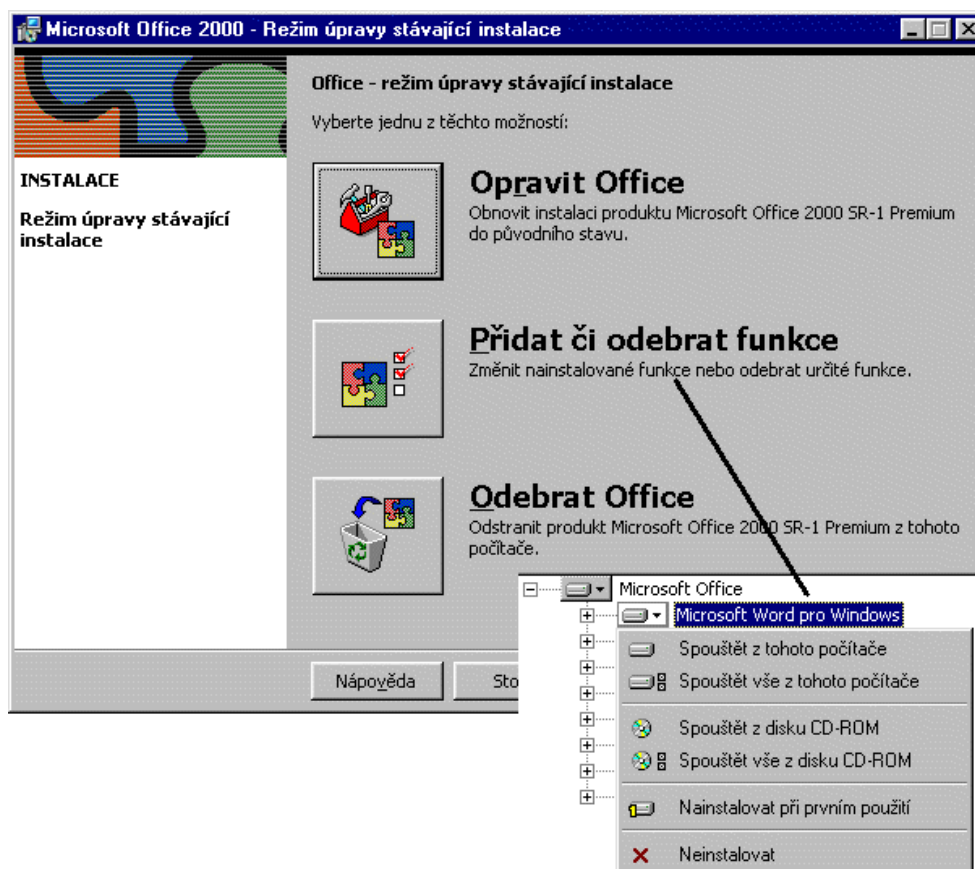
Microsoft Office 2000 - Režim úpravy stávající instalace

INSTALACE

Režim úpravy stávající instalace

Office - režim úpravy stávající instalace

Vyberte jednu z těchto možností:

Opravit Office
Obnovit instalaci produktu Microsoft Office 2000 SR-1 Premium do původního stavu.

Přidat či odebrat funkce
Změnit nainstalované funkce nebo odebrat určité funkce.

Odebrat Office
Odstranit produkt Microsoft Office 2000 SR-1 Premium z tohoto počítače.

Nápověda

Sto

Microsoft Office

Microsoft Word pro Windows

Spouštět z tohoto počítače

Spouštět vše z tohoto počítače

Spouštět z disku CD-ROM

Spouštět vše z disku CD-ROM

Nainstalovat při prvním použití

Neinstalovat